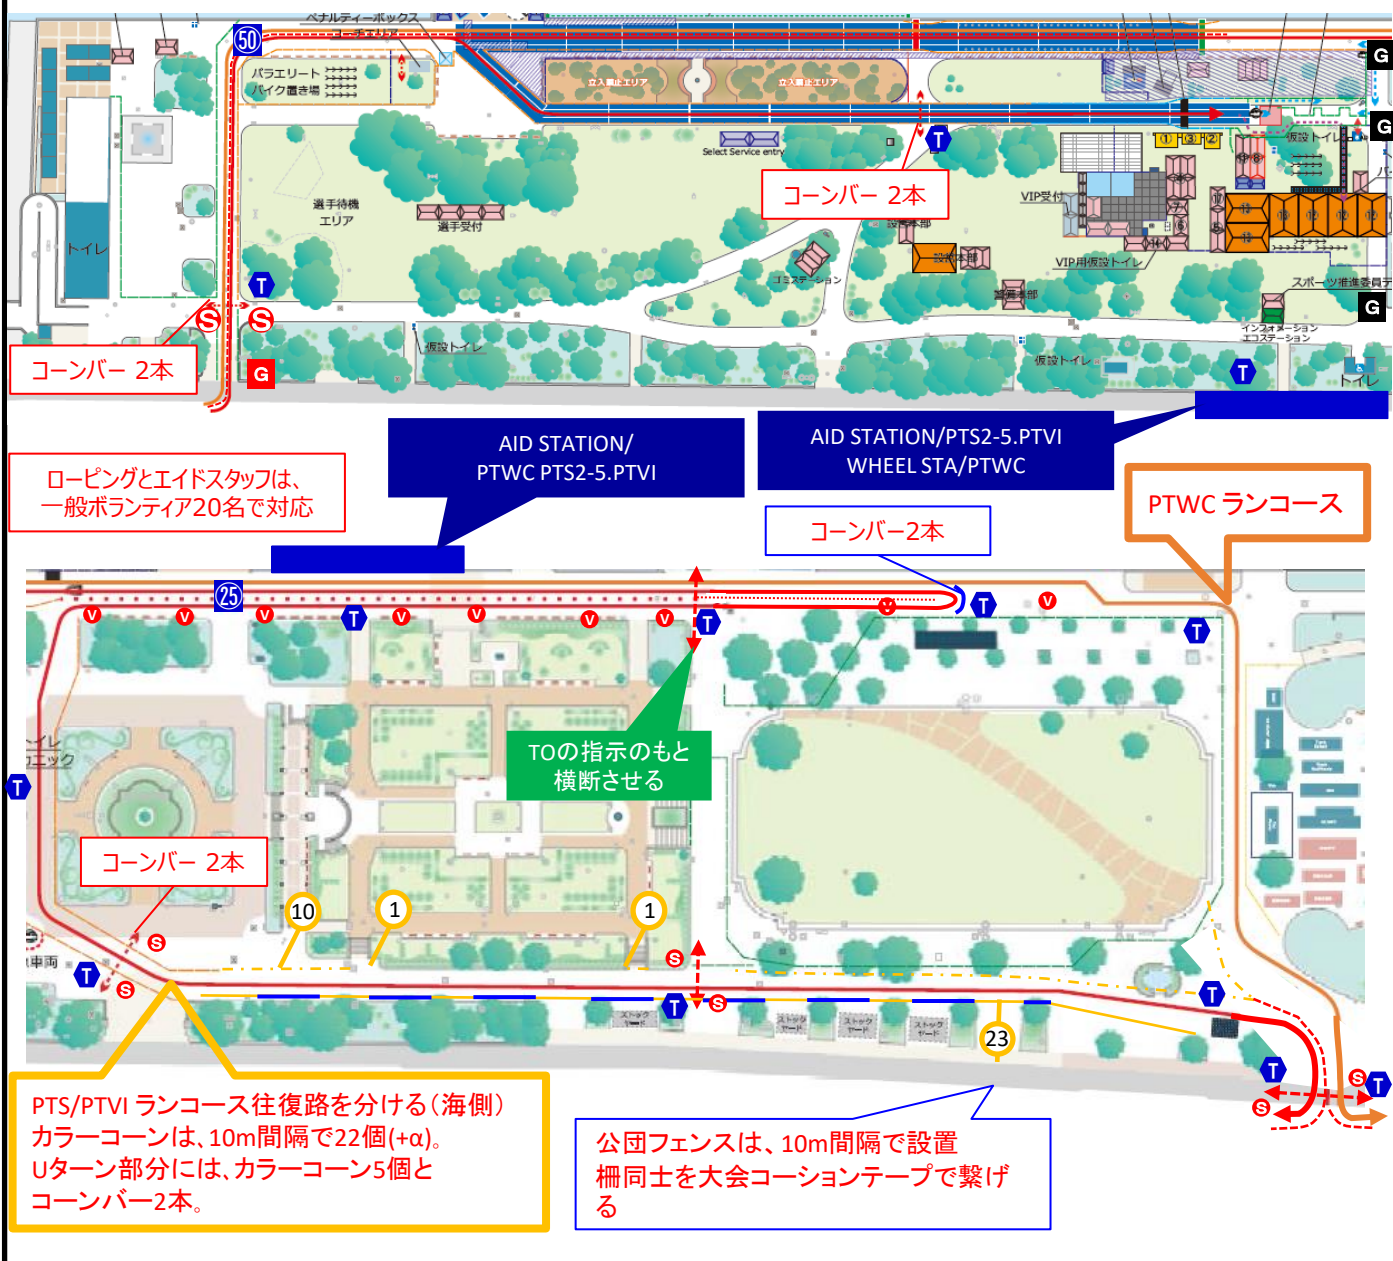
ペナルティーボックス
50
パラエリート
バイク置き場
立入禁止エリア
立入禁止エリア
Select Service entry
G
G
G
T
トイレ
選手待機
エリア
選手受付
コーンバー 2本
VIP受付
設営本部
VIP用仮設トイレ
エコステーション
警備本部
スポーツ推進委員
インフォメーション
エコステーション
仮設トイレ
仮設トイレ
トイレ
T
T
S
S
G
コーンバー 2本
AID STATION/
PTWC PTS2-5.PTVI
AID STATION/PTS2-5.PTVI
WHEEL STA/PTWC
ローピングとエイドスタッフは、
一般ボランティア20名で対応
PTWC ランコース
コーンバー−2本
25
T
T
T
T
T
TOの指示のもと
横断させる
コーンバー 2本
10
1
1
S
S
S
S
T
T
T
T
T
S
23
PTS/PTVI ランコース往復路を分ける（海側）
カラーコーンは、10m間隔で22個(+α)。
Uターン部分には、カラーコーン5個と
コーンバー−2本。
公団フェンスは、10m間隔で設置
柵同士を大会コーションテープで繋げる